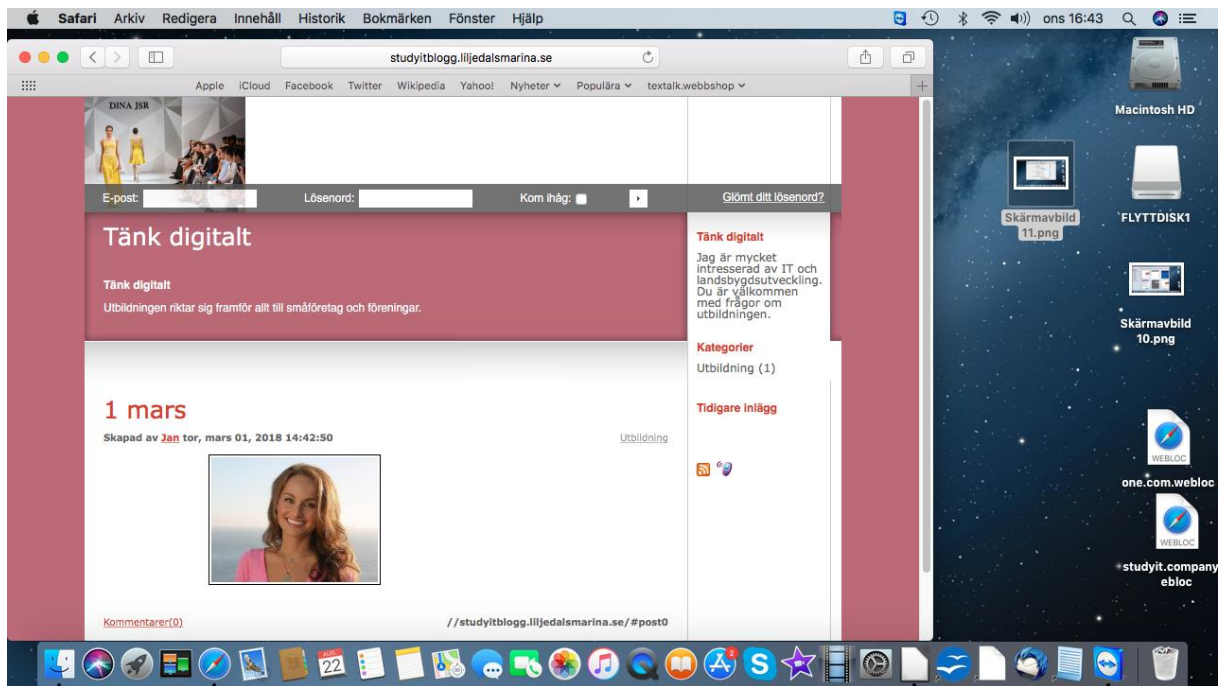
Safari Arkiv Redigera Innehåll Historik Bokmärken Fönster Hjälp

ons 16:43

studyitblogg.liljedalsmarina.se

Apple iCloud Facebook Twitter Wikipedia Yahoo! Nyheter Populära textalk.webbshop

DINA JSR

E-post: Lösenord: Kom ihåg: Glömt ditt lösenord?

Tänk digitalt

Tänk digitalt

Utbildningen riktar sig framför allt till småföretag och föreningar.

Tänk digitalt

Jag är mycket intresserad av IT och landsbygdsutveckling. Du är välkommen med frågor om utbildningen.

Kategorier

Utbildning (1)

Tidigare inlägg

1 mars

Skapad av Jan tor, mars 01, 2018 14:42:50

Utbildning

Kommentarer(0)

//studyitblogg.liljedalsmarina.se/#post0

Macintosh HD

Skärmavbild 11.png

FLYTTDISK1

Skärmavbild 10.png

WEBLOC

one.com.webloc

WEBLOC

studyit.company.webloc

22